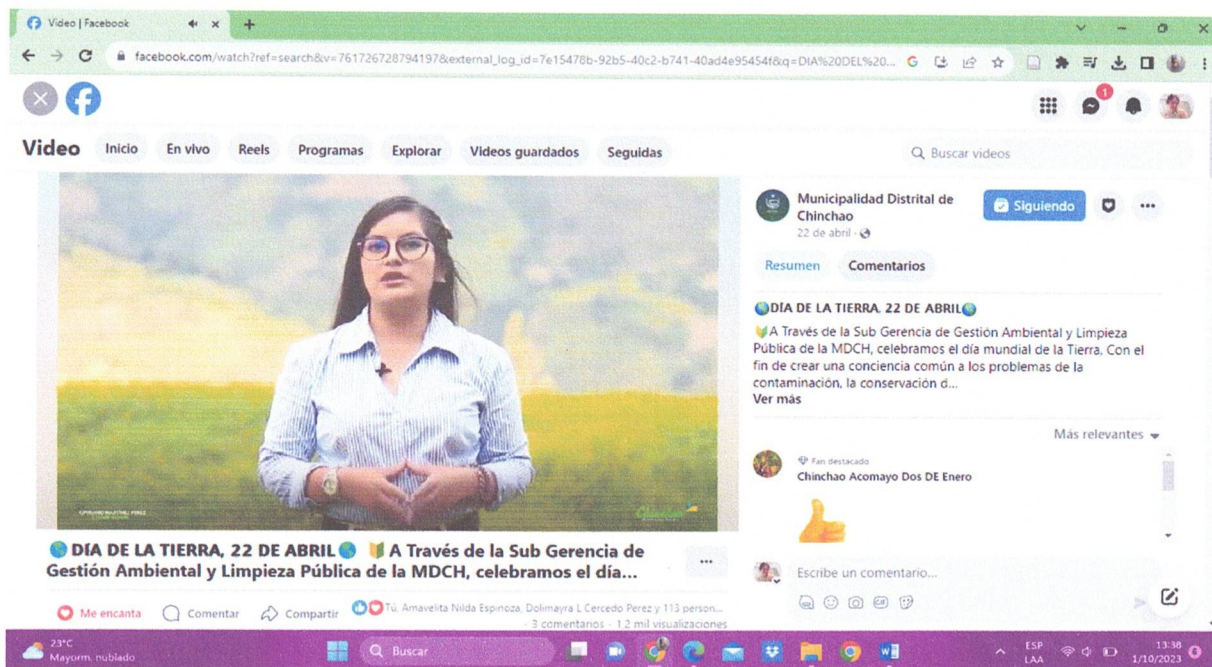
Video | Facebook

facebook.com/watch?ref=search&v=761726728794197&external_log_id=7e15478b-92b5-40c2-b741-40ad4e95454f&q=DIA%20DEL%20...

Video Inicio En vivo Reels Programas Explorar Videos guardados Seguidas

Buscar videos

Municipalidad Distrital de Chinchao
22 de abril ·

Siguiendo

Resumen Comentarios

DÍA DE LA TIERRA, 22 DE ABRIL

A Través de la Sub Gerencia de Gestión Ambiental y Limpieza Pública de la MDCH, celebramos el día mundial de la Tierra. Con el fin de crear una conciencia común a los problemas de la contaminación, la conservación d...
Ver más

Más relevantes

Fan destacado
Chinchao Acomayo Dos DE Enero

Escribe un comentario...

DÍA DE LA TIERRA, 22 DE ABRIL A Través de la Sub Gerencia de Gestión Ambiental y Limpieza Pública de la MDCH, celebramos el día...

Me encanta Comentar Compartir

Tú, Amavelita Nilda Espinoza, Dolimayra L Cercedo Perez y 113 person...
3 comentarios · 1,2 mil visualizaciones

23°C
Mayorm. nublado

Buscar

ESP
LAA

13:38
1/10/2023